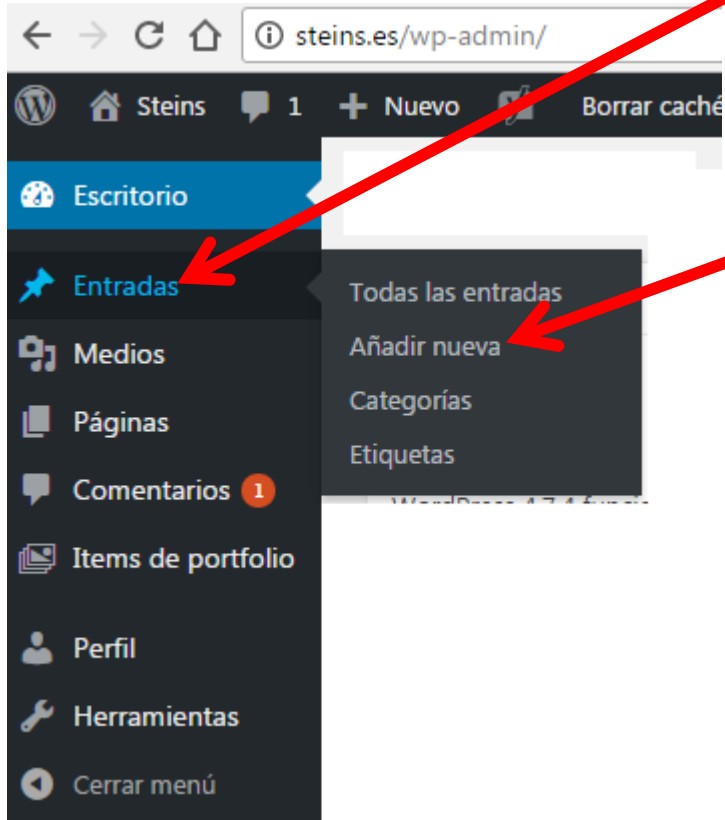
steins.es/wp-admin/

Steins 1 Nuevo Borrar caché

Escritorio
Entradas
Medios
Páginas
Comentarios 1
Items de portfolio
Perfil
Herramientas
Cerrar menú

Todas las entradas
Añadir nueva
Categorías
Etiquetas

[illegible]